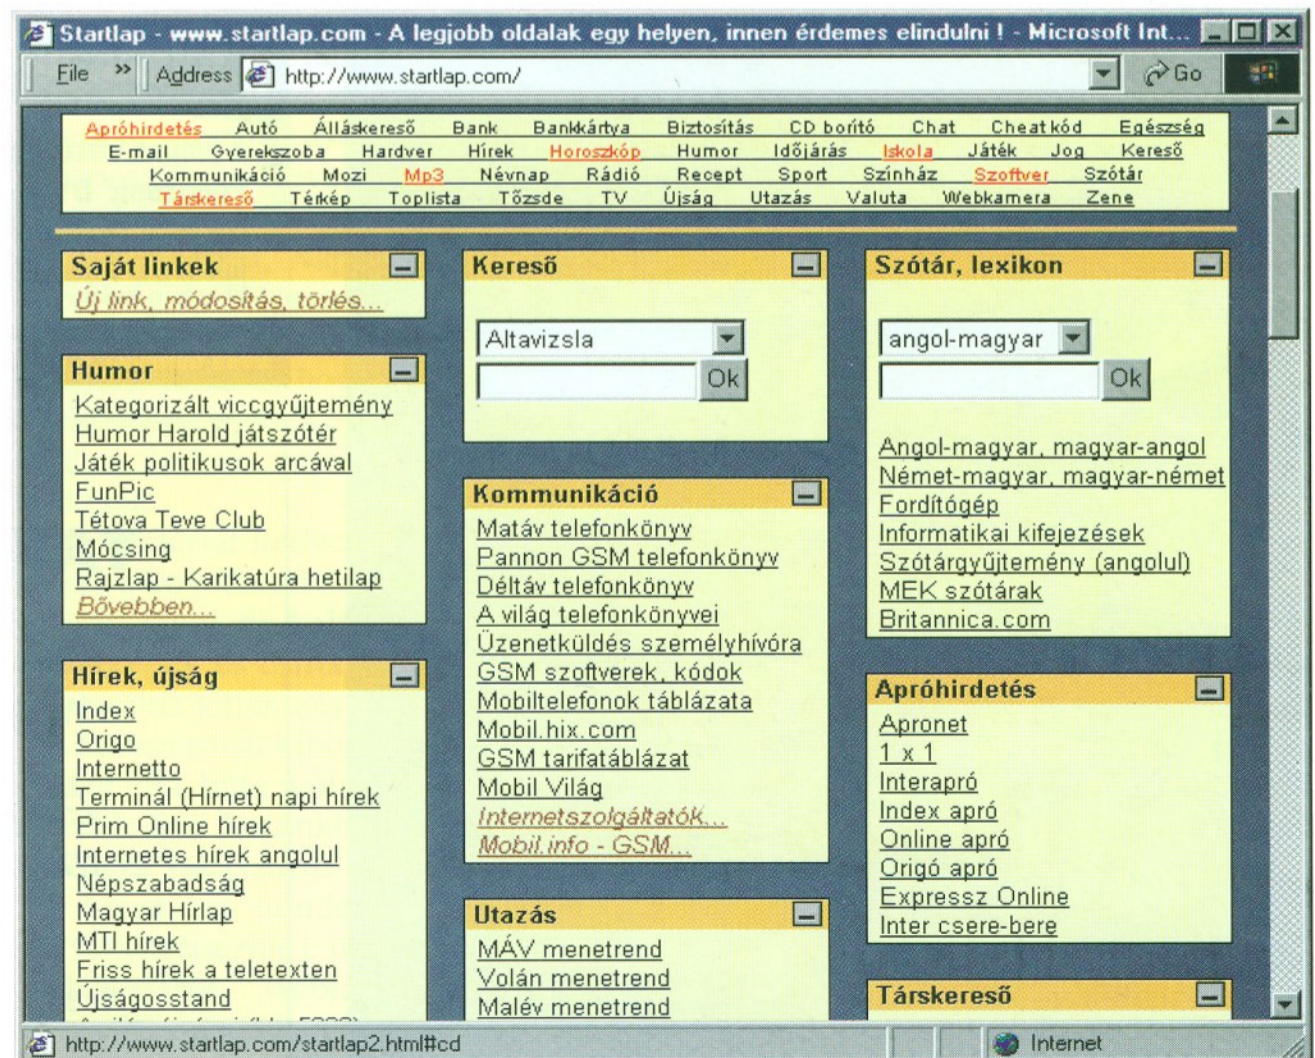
Startlap - www.startlap.com - A legjobb oldalak egy helyen, innen érdemes elindulni ! - Microsoft Int...

File » Address http://www.startlap.com/ Go

Apróhirdetés Autó Álláskereső Bank Bankkártya Biztosítás CD borító Chat Cheat kód Egészség
E-mail Gyerekszoba Hardver Hírek Horoszkóp Humor Időjárás Iskola Játék Jog Kereső
Kommunikáció Mozi Mp3 Névnap Rádió Recept Sport Színház Szoftver Szótár
Társkereső Térkép Toplista Tőzsde TV Újság Utazás Valuta Webkamera Zene

Saját linkek
Új link, módosítás, törlés...

Humor
Kategorizált viccgyűjtemény
Humor Harold játszótér
Játék politikusok arcával
FunPic
Tétova Teve Club
Mócsing
Rajzlap - Karikatúra hetilap
Bővebben...

Hírek, újság
Index
Origo
Internetto
Terminál (Hírnet) napi hírek
Prim Online hírek
Internetes hírek angolul
Népszabadság
Magyar Hírlap
MTI hírek
Friss hírek a teletexten
Újságosstand
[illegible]

Kereső
Altavizsla
Ok

Kommunikáció
Matáv telefonkönyv
Pannon GSM telefonkönyv
Déltáv telefonkönyv
A világ telefonkönyvei
Üzenetküldés személyhívóra
GSM szoftverek, kódok
Mobiltelefonok táblázata
Mobil.hix.com
GSM tarifatáblázat
Mobil Világ
Internetszolgáltatók...
Mobil.info - GSM...

Utazás
MÁV menetrend
Volán menetrend
Malév menetrend

Szótár, lexikon
angol-magyar
Ok
Angol-magyar, magyar-angol
Német-magyar, magyar-német
Fordítógép
Informatikai kifejezések
Szótárgyűjtemény (angolul)
MEK szótárak
Britannica.com

Apróhirdetés
Apronet
1 x 1
Interapró
Index apró
Online apró
Origó apró
Expressz Online
Inter csere-bere

Társkereső

http://www.startlap.com/startlap2.html#cd
Internet